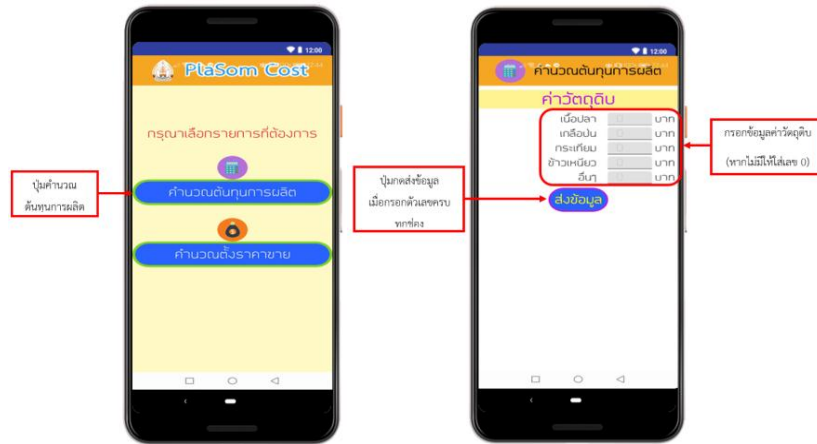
12:00

PlaSom Cost

กรุณาเลือกรายการที่ต้องการ

คำนวณต้นทุนการผลิต

คำนวณตั้งราคาขาย

ปุ่มคำนวณต้นทุนการผลิต

12:00

คำนวณต้นทุนการผลิต

ค่าวัตถุดิบ

| | | |
|---|---|---|
| เนื้อปลา | 0 | บาท |
| เกลือป่น | 0 | บาท |
| กระเทียม | 0 | บาท |
| ข้าวเหนียว | 0 | บาท |
| อื่นๆ | 0 | บาท |

ส่งข้อมูล

ปุ่มกดส่งข้อมูลเมื่อกรอกตัวเลขครบทุกช่อง

กรอกข้อมูลค่าวัตถุดิบ (หากไม่มีให้ใส่เลข 0)